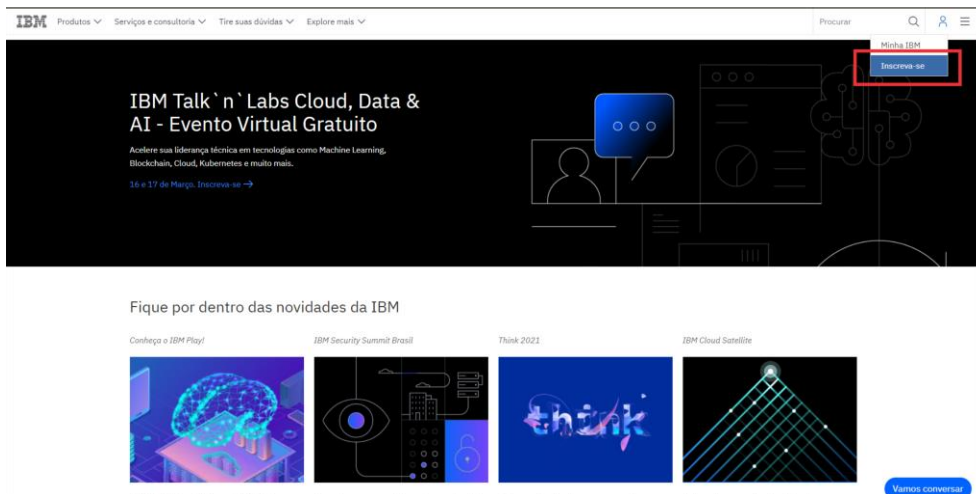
IBM Produtos Serviços e consultoria Tire suas dúvidas Explore mais

Procurar

Minha IBM
Inscreva-se

IBM Talk`n`Labs Cloud, Data & AI - Evento Virtual Gratuito

Acelere sua liderança técnica em tecnologias como Machine Learning, Blockchain, Cloud, Kubernetes e muito mais.

16 e 17 de Março. Inscreva-se →

Fique por dentro das novidades da IBM

Conheça o IBM Play!

IBM Security Summit Brasil

Think 2021

IBM Cloud Satellite

think

Vamos conversar